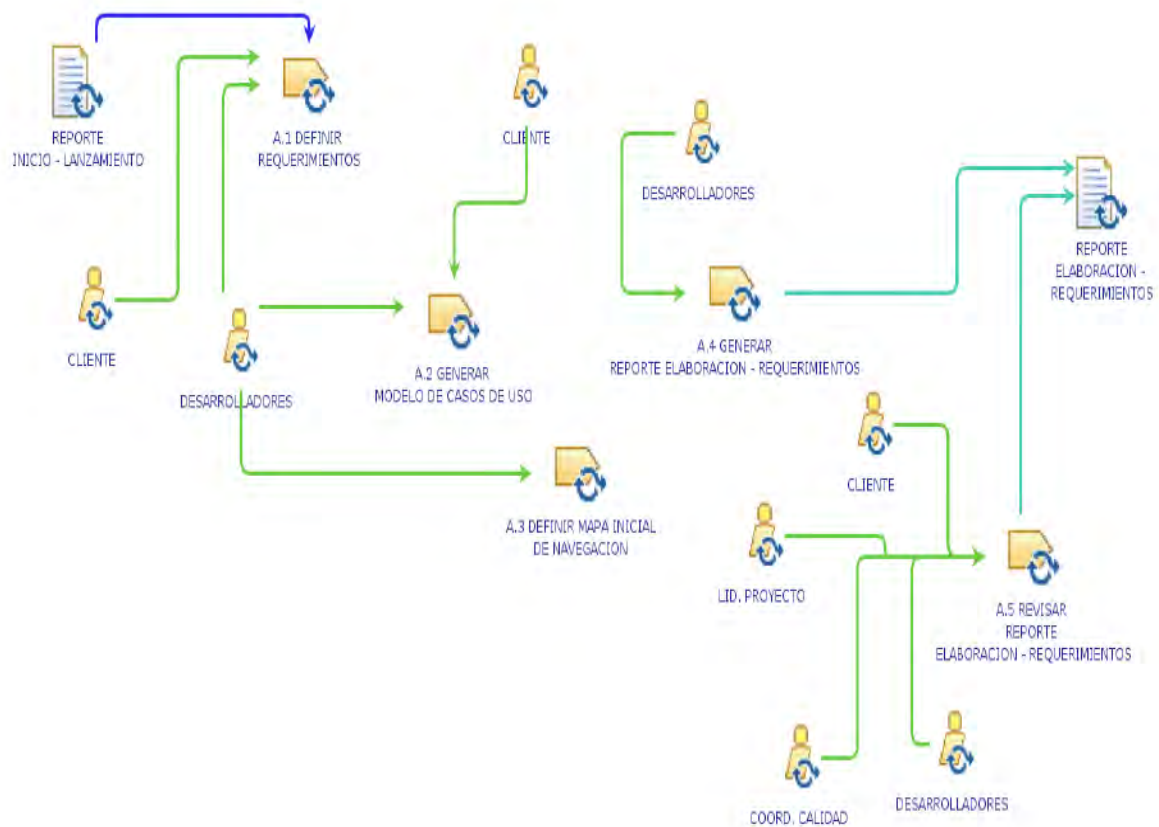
REPORTE
INICIO - LANZAMIENTO

A.1 DEFINIR
REQUERIMIENTOS

CLIENTE

DESARROLLADORES

REPORTE
ELABORACION -
REQUERIMIENTOS

CLIENTE

DESARROLLADORES

A.2 GENERAR
MODELO DE CASOS DE USO

A.4 GENERAR
REPORTE ELABORACION - REQUERIMIENTOS

A.3 DEFINIR MAPA INICIAL
DE NAVEGACION

CLIENTE

LID. PROYECTO

A.5 REVISAR
REPORTE
ELABORACION - REQUERIMIENTOS

COORD. CALIDAD

DESARROLLADORES